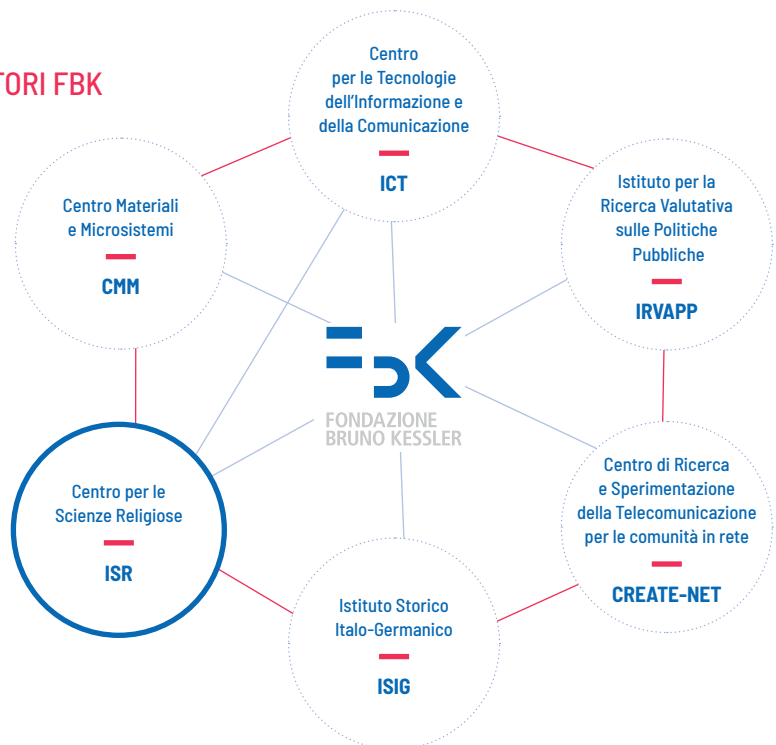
TORI FBK

Centro per le Tecnologie dell'Informazione e della Comunicazione

ICT

Centro Materiali e Microsistemi

CMM

Istituto per la Ricerca Valutativa sulle Politiche Pubbliche

IRVAPP

FBK
FONDAZIONE BRUNO KESSLER

Centro per le Scienze Religiose

ISR

Centro di Ricerca e Sperimentazione della Telecomunicazione per le comunità in rete

CREATE-NET

Istituto Storico Italo-Germanico

ISIG